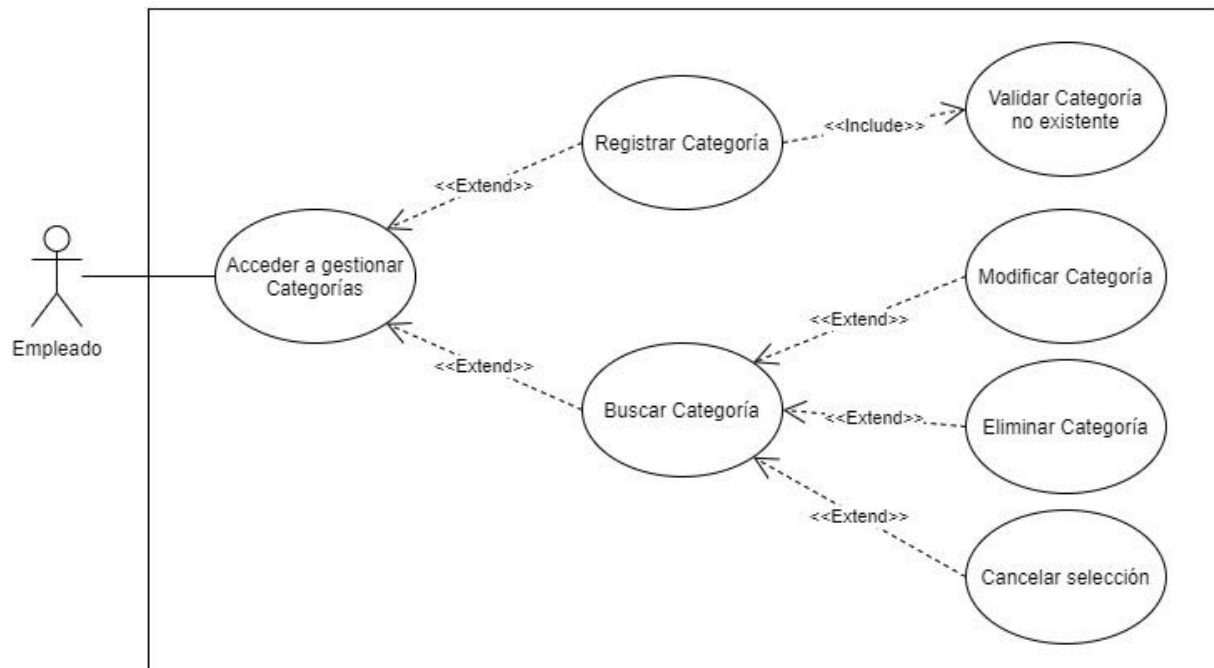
Empleado

Acceder a gestionar Categorías

<<Extend>>

Registrar Categoría

<<Include>>

Validar Categoría no existente

<<Extend>>

Buscar Categoría

<<Extend>>

Modificar Categoría

<<Extend>>

Eliminar Categoría

<<Extend>>

Cancelar selección